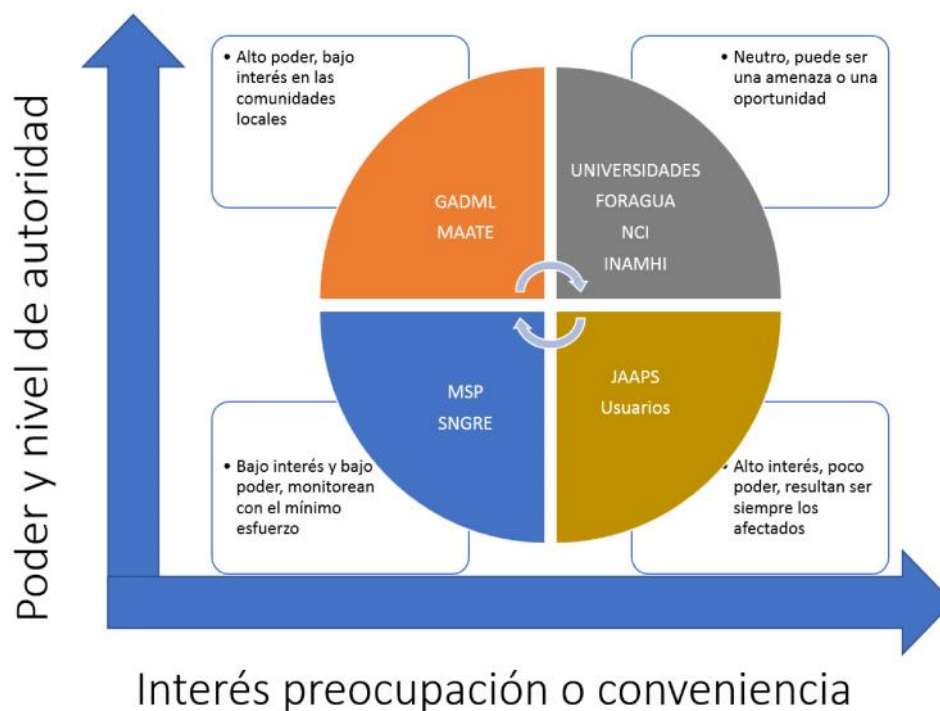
Poder y nivel de autoridad

• Alto poder, bajo interés en las comunidades locales

• Neutro, puede ser una amenaza o una oportunidad

GADML
MAATE

UNIVERSIDADES
FORAGUA
NCI
INAMHI

MSP
SNGRE

JAAPS
Usuarios

• Bajo interés y bajo poder, monitorean con el mínimo esfuerzo

• Alto interés, poco poder, resultan ser siempre los afectados

Interés preocupación o conveniencia